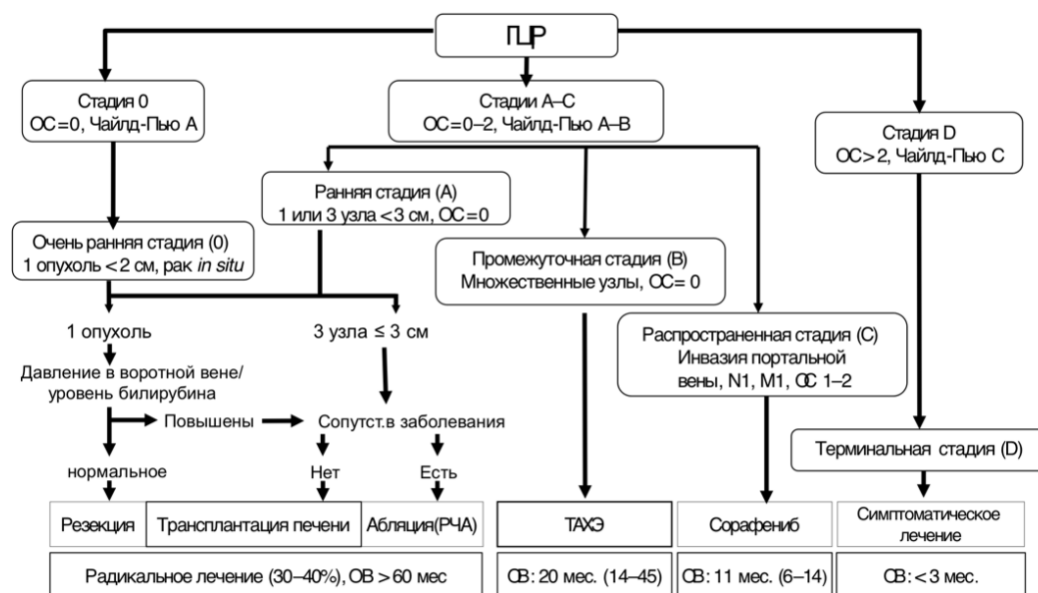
ГЦР

Стадия 0
ОС=0, Чайлд-Пью А

Стадии А–С
ОС=0–2, Чайлд-Пью А–В

Стадия D
ОС>2, Чайлд-Пью С

Ранняя стадия (А)
1 или 3 узла <3 см, ОС=0

Очень ранняя стадия (0)
1 опухоль <2 см, рак *in situ*

Промежуточная стадия (В)
Множественные узлы, ОС= 0

1 опухоль

3 узла ≤ 3 см

Распространенная стадия (С)
Инвазия портальной вены, N1, M1, ОС 1–2

Давление в воротной вене/ уровень билирубина

Повышены

Сопутст.в заболевания

Терминальная стадия (D)

нормальное

Нет

Есть

| Резекция | Трансплантация печени | Абляция(РЧА) | ТАХЭ | Сорафениб | Симптоматическое лечение |
|---|---|---|---|---|---|
| Радикальное лечение (30–40%), ОВ > 60 мес | | | ОВ: 20 мес. (14–45) | ОВ: 11 мес. (6–14) | ОВ: < 3 мес. |